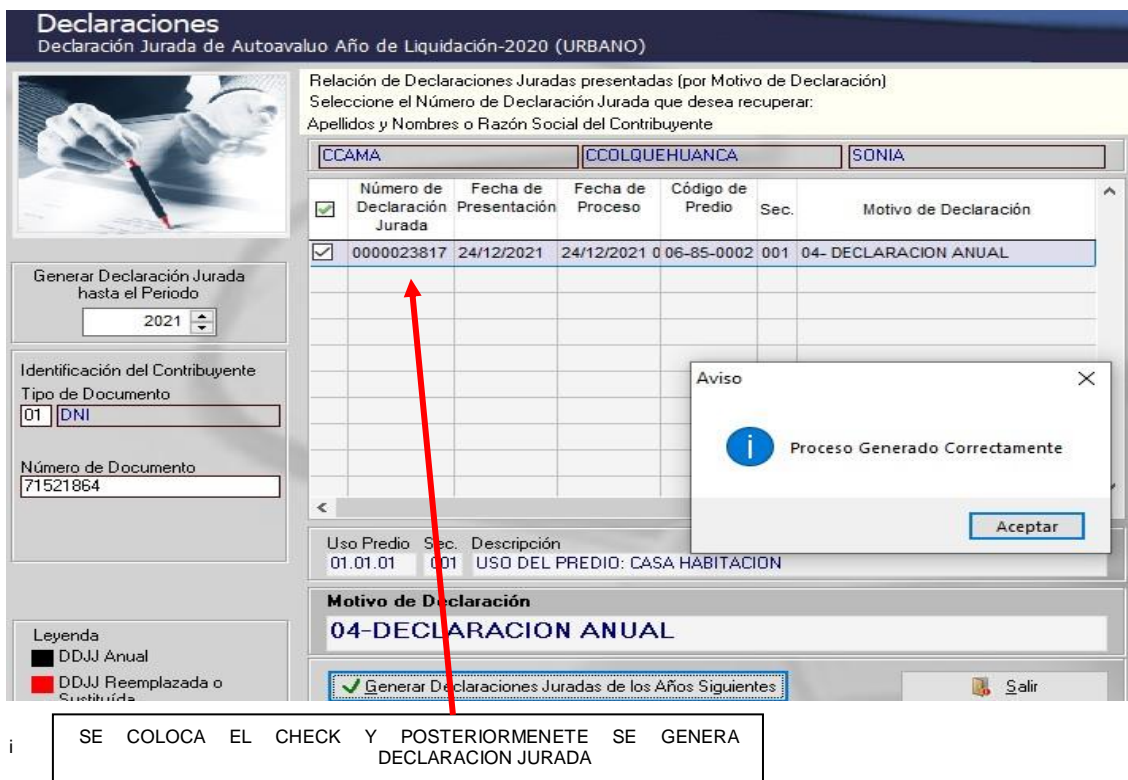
Declaraciones
Declaración Jurada de Autoavaluo Año de Liquidación-2020 (URBANO)

Relación de Declaraciones Juradas presentadas (por Motivo de Declaración)
Seleccione el Número de Declaración Jurada que desea recuperar:
Apellidos y Nombres o Razón Social del Contribuyente

CCAMA | CCOLQUEHUANCA | SONIA

| ☑ | Número de Declaración Jurada | Fecha de Presentación | Fecha de Proceso | Código de Predio | Sec. | Motivo de Declaración |
|---|---|---|---|---|---|---|
| ☑ | 0000023817 | 24/12/2021 | 24/12/2021 0 | 06-85-0002 | 001 | 04- DECLARACION ANUAL |

Generar Declaración Jurada hasta el Periodo
2021

Identificación del Contribuyente
Tipo de Documento
01 DNI

Número de Documento
71521864

Aviso
Proceso Generado Correctamente
Aceptar

Uso Predio Sec. Descripción
01.01.01 001 USO DEL PREDIO: CASA HABITACION

Motivo de Declaración
04-DECLARACION ANUAL

Leyenda
DDJJ Anual
DDJJ Reemplazada o Sustituída

Generar Declaraciones Juradas de los Años Siguientes

Salir

i

SE COLOCA EL CHECK Y POSTERIORMENETE SE GENERA DECLARACION JURADA